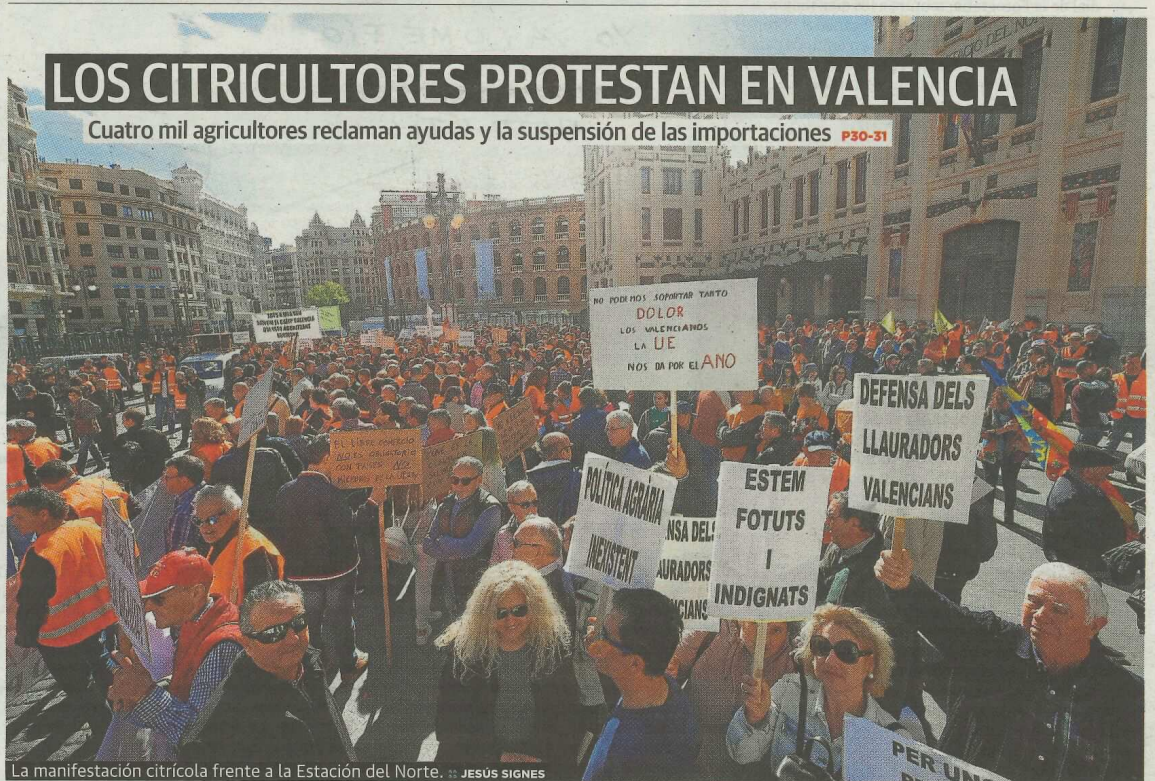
LOS CITRICULTORES PROTESTAN EN VALENCIA

Cuatro mil agricultores reclaman ayudas y la suspensión de las importaciones P30-31

NO PODEMOS SOPORTAR TANTO DOLOR LOS VALENCIANOS LA UE NOS DA POR EL ANO

DEFENSA DELS LLAURADORS VALENCIANS

POLÍTICA AGRARIA INEXISTENT

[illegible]NSA DELS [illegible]AURADORS

ESTEM FOTUTS I INDIGNATS

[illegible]

PER UN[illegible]

La manifestación citrícola frente a la Estación del Norte. JESÚS SIGNES